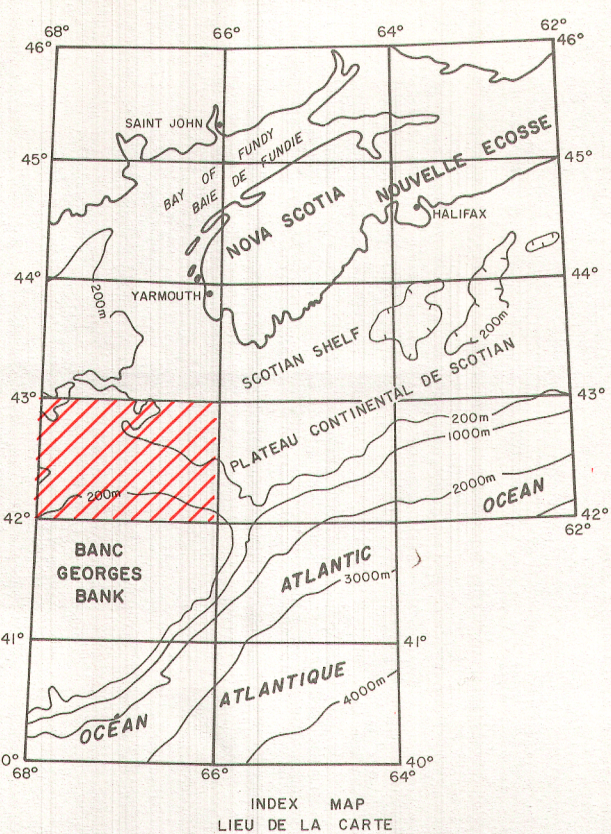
68° 66° 64° 62°
46° 46°
SAINT JOHN
BAY OF FUNDY
BAIE DE FUNDIE
NOVA SCOTIA
NOUVELLE ECOSSE
HALIFAX
45° 45°
44° 44°
200m
YARMOUTH
SCOTIAN SHELF
200m
PLATEAU CONTINENTAL DE SCOTIAN
43° 43°
200m
1000m
200m
2000m
OCEAN
42° 42°
62°
BANC GEORGES BANK
ATLANTIC
3000m
41° 41°
ATLANTIQUE
4000m
OCÉAN
40° 40°
68° 66° 64°

INDEX MAP
LIEU DE LA CARTE